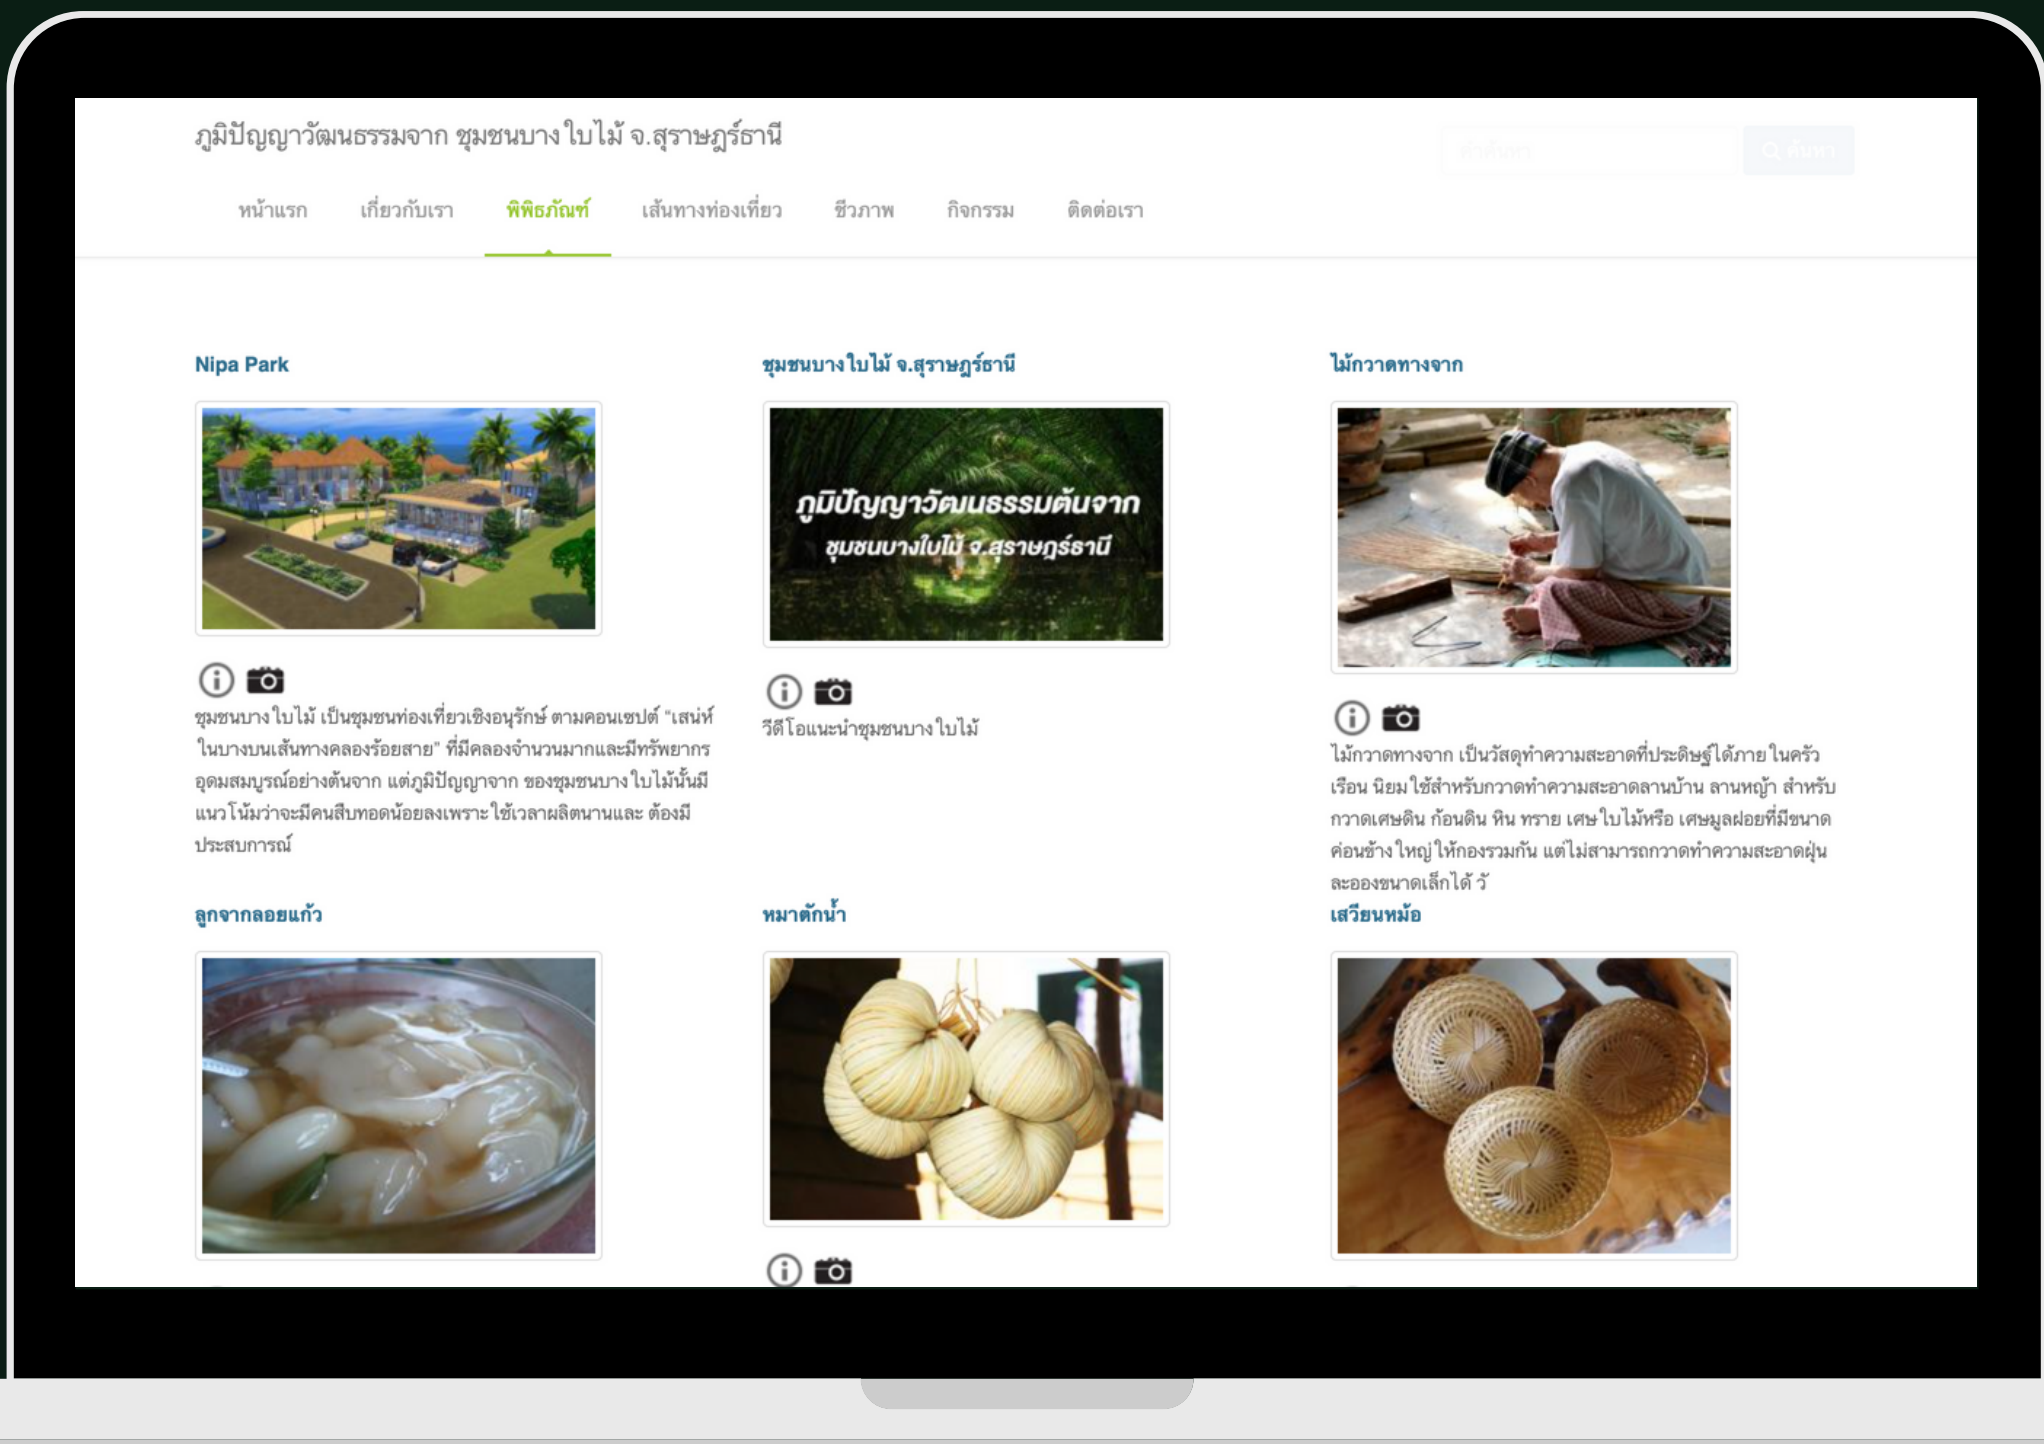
ภูมิปัญญาวัฒนธรรมจาก ชุมชนบางใบไม้ จ.สุราษฎร์ธานี

คำค้นหา

ค้นหา

หน้าแรก เกี่ยวกับเรา พิพิธภัณฑ์ เส้นทางท่องเที่ยว ชีวภาพ กิจกรรม ติดต่อเรา

Nipa Park

ชุมชนบางใบไม้ เป็นชุมชนท่องเที่ยวเชิงอนุรักษ์ ตามคอนเซปต์ "เสน่ห์ในบางบนเส้นทางคลองร้อยสาย" ที่มีคลองจำนวนมากและมีทรัพยากรอุดมสมบูรณ์อย่างต้นจาก แต่ภูมิปัญญาจาก ของชุมชนบางใบไม้นั้นมีแนวโน้มว่าจะมีคนสืบทอดน้อยลงเพราะใช้เวลาผลิตนานและ ต้องมีประสบการณ์

ชุมชนบางใบไม้ จ.สุราษฎร์ธานี

ภูมิปัญญาวัฒนธรรมต้นจาก
ชุมชนบางใบไม้ จ.สุราษฎร์ธานี

วีดีโอแนะนำชุมชนบางใบไม้

ไม้กวาดทางจาก

ไม้กวาดทางจาก เป็นวัสดุทำความสะอาดที่ประดิษฐ์ได้ภายในครัวเรือน นิยมใช้สำหรับกวาดทำความสะอาดลานบ้าน ลานหญ้า สำหรับกวาดเศษดิน ก้อนดิน หิน ทราย เศษใบไม้หรือ เศษมูลฝอยที่มีขนาดค่อนข้างใหญ่ให้กองรวมกัน แต่ไม่สามารถกวาดทำความสะอาดฝุ่นละอองขนาดเล็กได้ ว้

ลูกจากลอยแก้ว

หมาตักน้ำ

เสวียนหม้อ